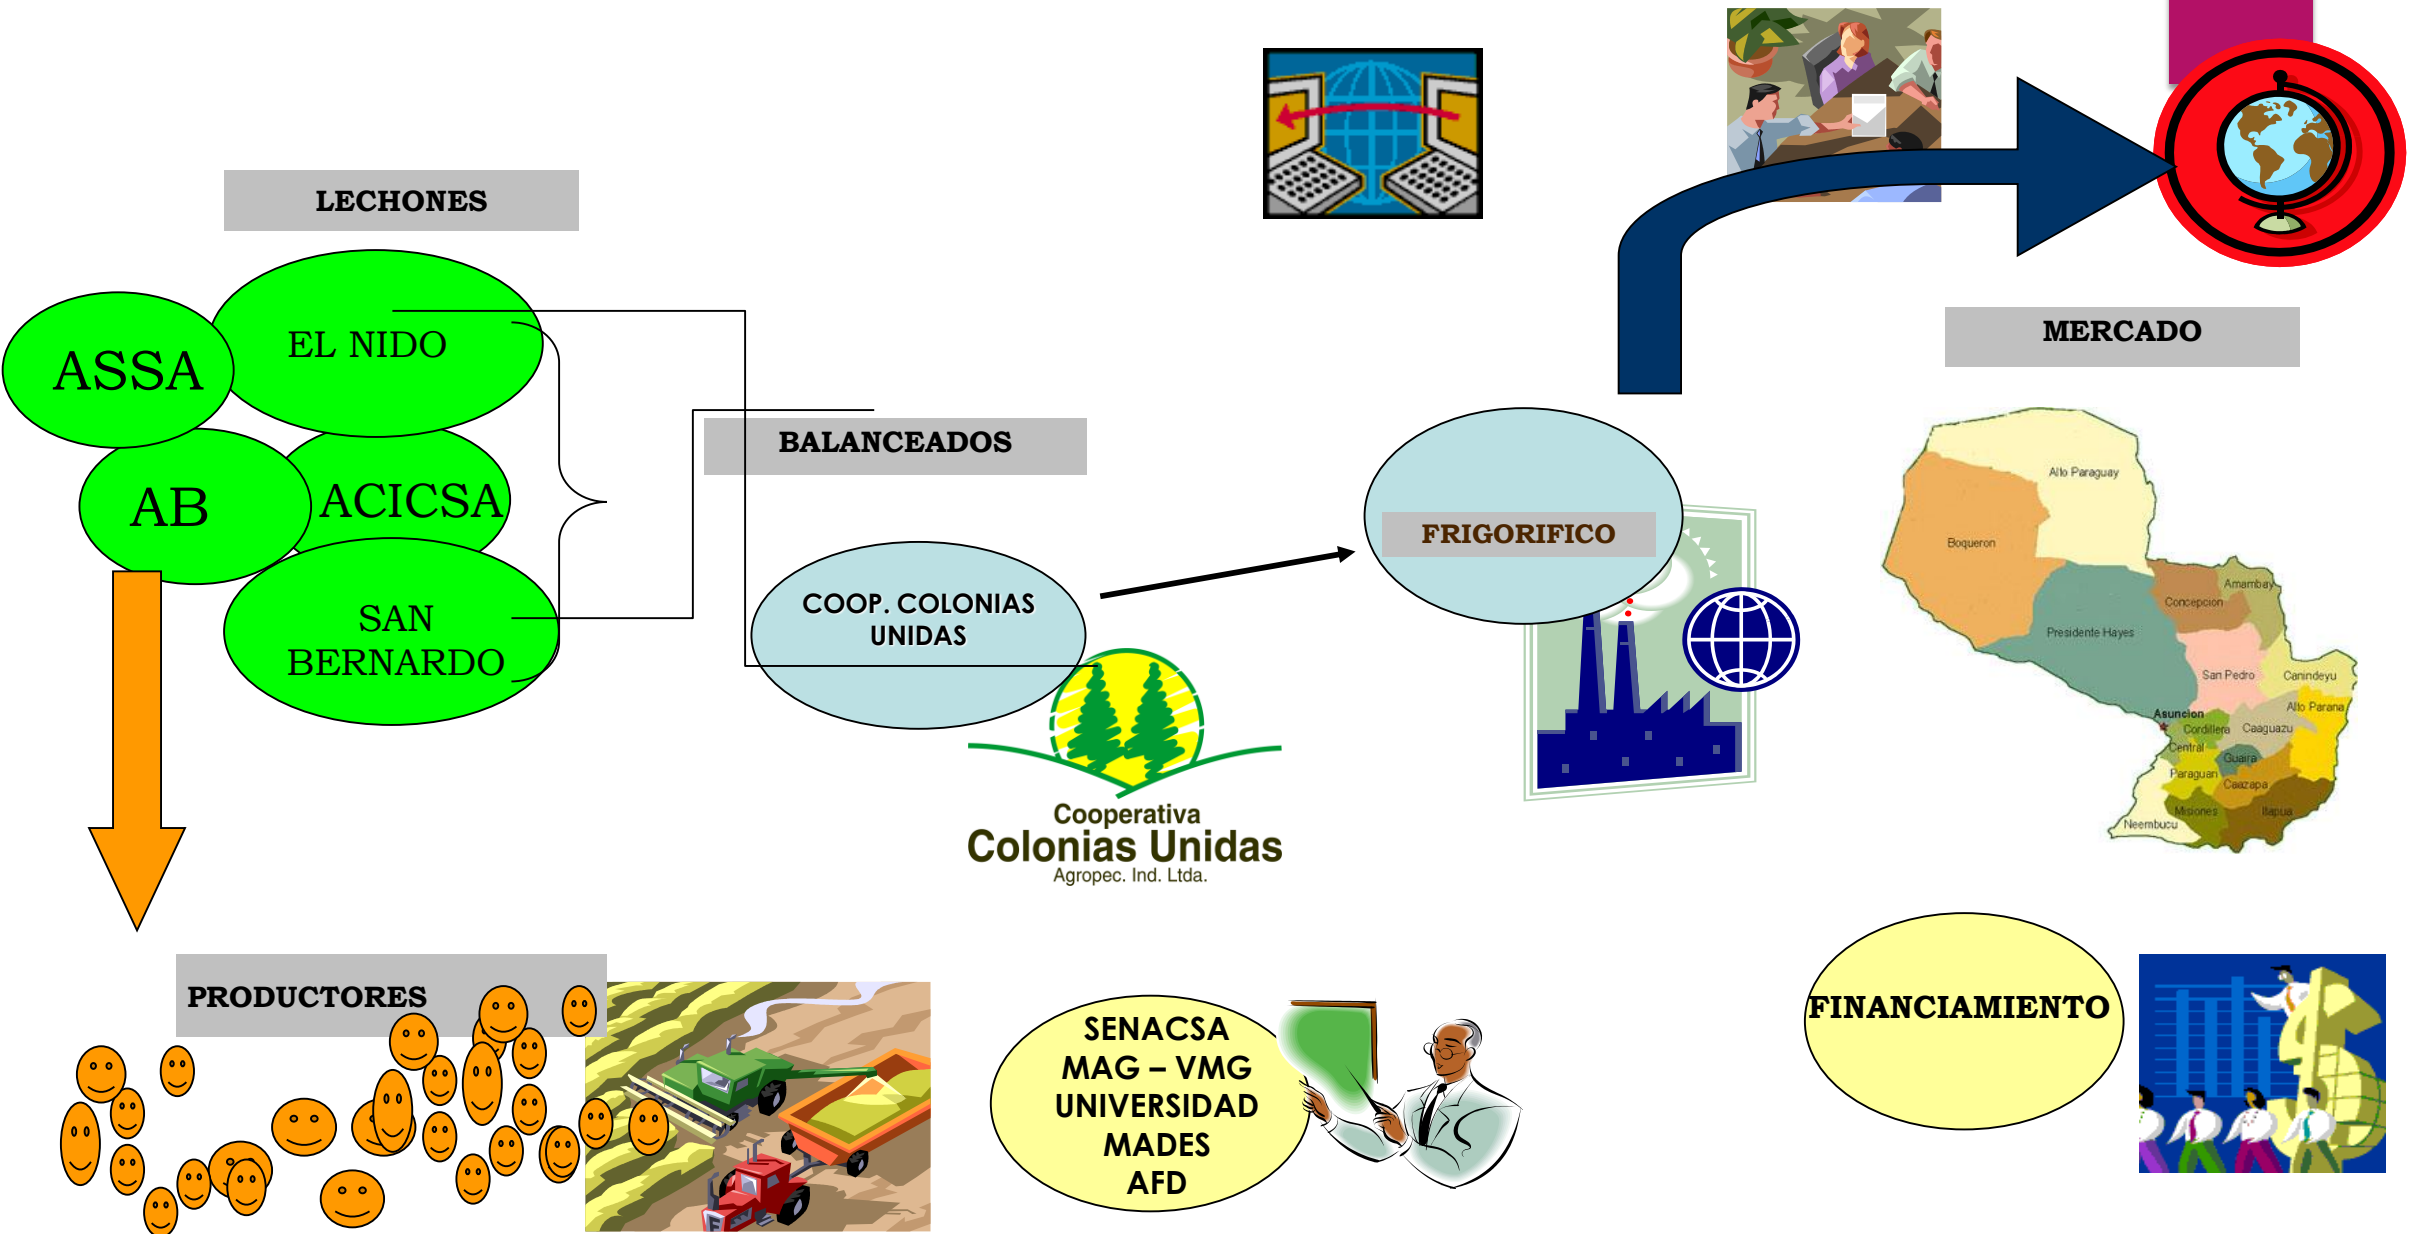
LECHONES

ASSA

EL NIDO

AB

ACICSA

SAN BERNARDO

BALANCEADOS

COOP. COLONIAS UNIDAS

Cooperativa
Colonias Unidas
Agropec. Ind. Ltda.

FRIGORIFICO

MERCADO

Alto Paraguay
Boqueron
Amambay
Concepcion
Presidente Hayes
San Pedro
Canindeyu
Alto Parana
Asuncion
Cordillera
Caaguazu
Central
Guaira
Paraguari
Caazapa
Misiones
Itapua
Neembucu

PRODUCTORES

SENACSA
MAG – VMG
UNIVERSIDAD
MADES
AFD

FINANCIAMIENTO